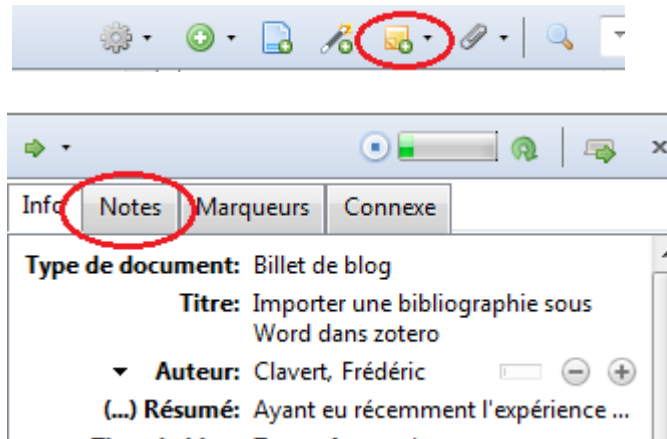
Info | Notes | Marqueurs | Connexe

Type de document: Billet de blog

Titre: Importer une bibliographie sous Word dans zotero

Auteur: Clavert, Frédéric

(...) Résumé: Ayant eu récemment l'expérience ...